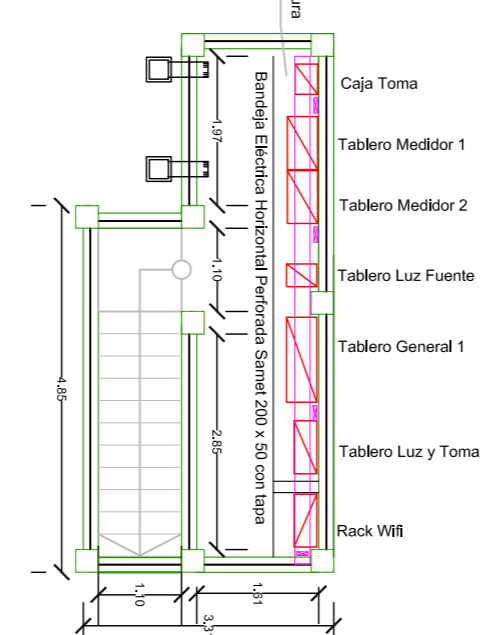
ura

Caja Toma

Tablero Medidor 1

Tablero Medidor 2

Tablero Luz Fuente

Tablero General 1

Tablero Luz y Toma

Rack Wifi

Bandeja Eléctrica Horizontal Perforada Samet 200 x 50 con tapa

1.97

1.10

2.85

4.85

1.10

1.31

3.3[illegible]